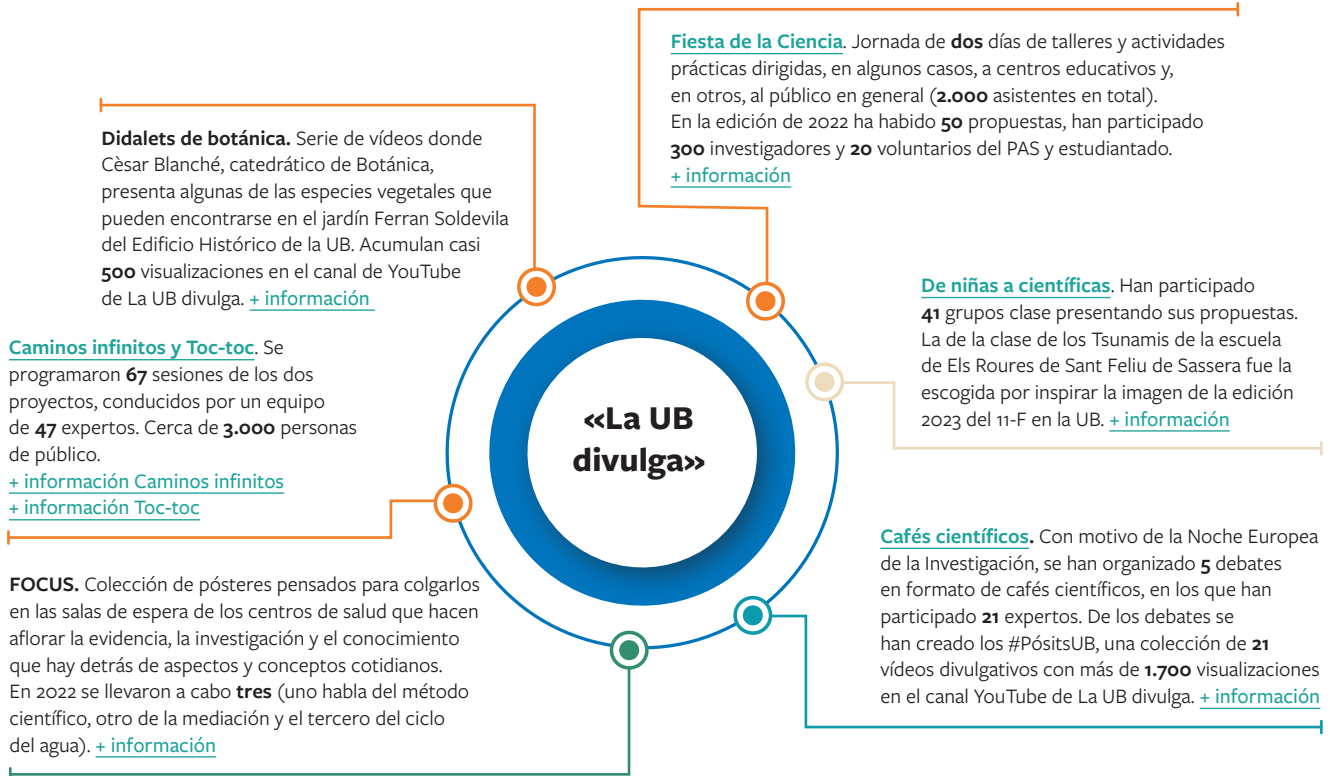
Fiesta de la Ciencia. Jornada de dos días de talleres y actividades prácticas dirigidas, en algunos casos, a centros educativos y, en otros, al público en general (2.000 asistentes en total). En la edición de 2022 ha habido 50 propuestas, han participado 300 investigadores y 20 voluntarios del PAS y estudiantado. + información

Didalets de botánica. Serie de vídeos donde Cèsar Blanché, catedrático de Botánica, presenta algunas de las especies vegetales que pueden encontrarse en el jardín Ferran Soldevila del Edificio Histórico de la UB. Acumulan casi 500 visualizaciones en el canal de YouTube de La UB divulga. + información

De niñas a científicas. Han participado 41 grupos clase presentando sus propuestas. La de la clase de los Tsunamis de la escuela de Els Roures de Sant Feliu de Sassera fue la escogida por inspirar la imagen de la edición 2023 del 11-F en la UB. + información

Caminos infinitos y Toc-toc. Se programaron 67 sesiones de los dos proyectos, conducidos por un equipo de 47 expertos. Cerca de 3.000 personas de público.
+ información Caminos infinitos
+ información Toc-toc

«La UB divulga»

Cafés científicos. Con motivo de la Noche Europea de la Investigación, se han organizado 5 debates en formato de cafés científicos, en los que han participado 21 expertos. De los debates se han creado los #PósitsUB, una colección de 21 vídeos divulgativos con más de 1.700 visualizaciones en el canal YouTube de La UB divulga. + información

FOCUS. Colección de pósteres pensados para colgarlos en las salas de espera de los centros de salud que hacen aflorar la evidencia, la investigación y el conocimiento que hay detrás de aspectos y conceptos cotidianos. En 2022 se llevaron a cabo tres (uno habla del método científico, otro de la mediación y el tercero del ciclo del agua). + información